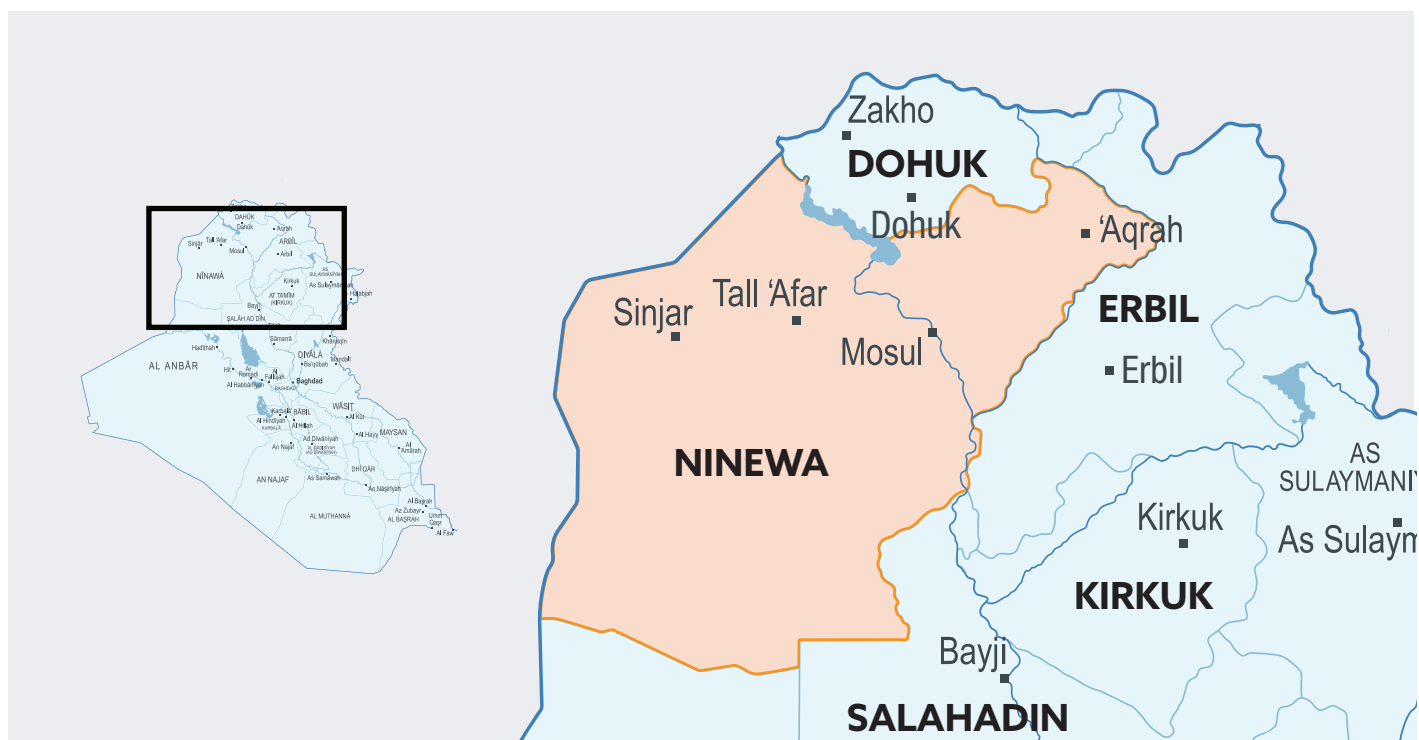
DAHŪK
Dahūk
'Aqrah
Sinjār
Tall 'Afar
Mosul
ARBĪL
Arbīl
NĪNAWĀ
AS SULAYMANIYAH
Kirkuk
As Sulaymānīyah
AT TA'MĪM (KIRKŪK)
Halabjah
Bayjī
ŞALĀḤ AD DĪN
Sāmarrā
Ḩadīthah
DIYĀLĀ
Khānaqīn
Mandalī
Ba'qūbah
AL ANBĀR
Hīt
Ar Ramādī
Al Fallūjah
Al Habbānīyah
Baghdad
BAGHDĀD
Karbalā'
BĀBIL
Al Ḩillah
WĀSIT
Al Kūt
KARBALĀ'
Al Hindīyah
MAYSAN
Al 'Amārah
Al Ḩayy
An Najaf
Ad Dīwānīyah
AL QĀDISĪYAH
DHĪ QĀR
AN NAJAF
As Samāwah
An Nāşirīyah
AL MUTHANNÁ
Al Başrah
Az Zubayr
AL BAŞRAH
Umm Qaşr
Al Fāw
Zakho
DOHUK
Dohuk
'Aqrah
Tall 'Afar
Sinjar
ERBIL
Mosul
Erbil
NINEWA
AS SULAYMANIY
Kirkuk
As Sulaym
KIRKUK
Bayji
SALAHADIN